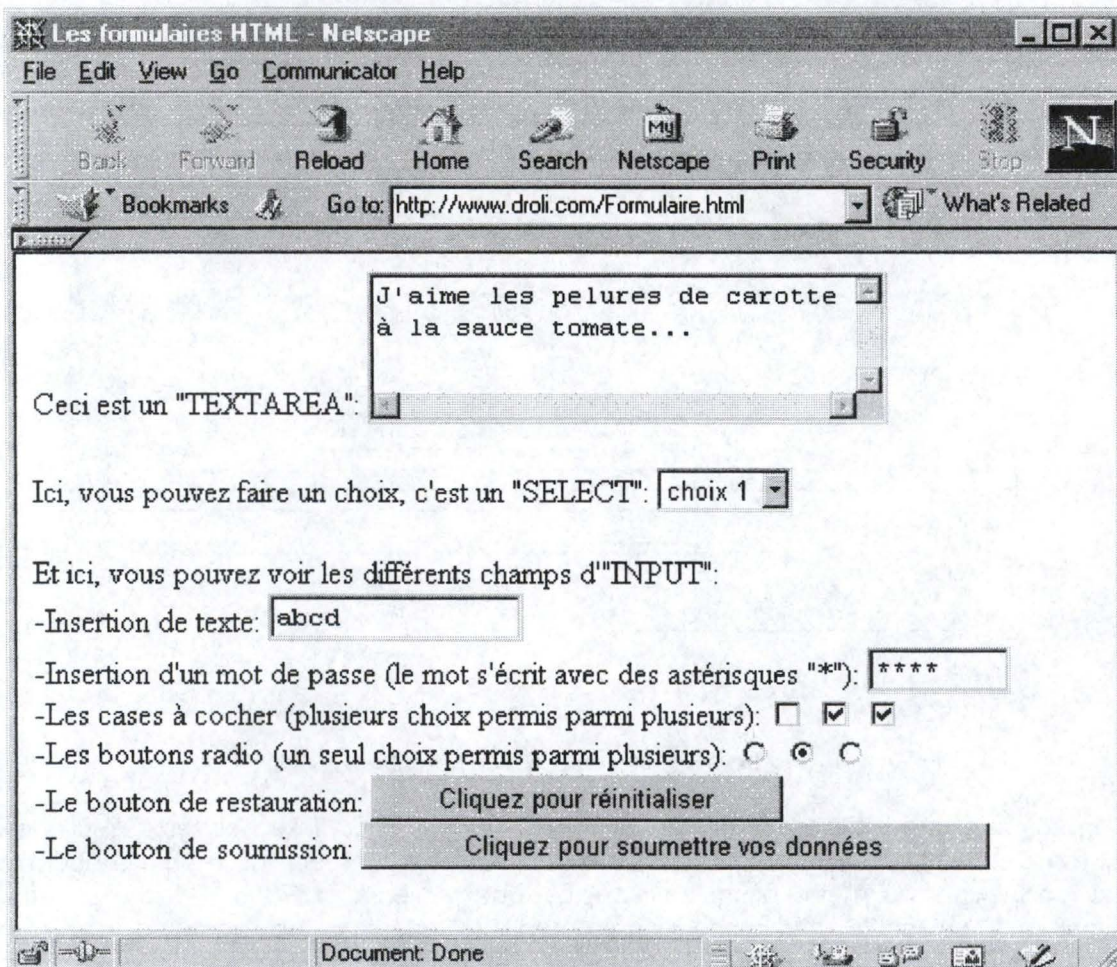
Les formulaires HTML - Netscape

File Edit View Go Communicator Help

Back Forward Reload Home Search Netscape Print Security Stop

Bookmarks Go to: http://www.droli.com/Formulaire.html What's Related

Ceci est un "TEXTAREA": J'aime les pelures de carotte à la sauce tomate...

Ici, vous pouvez faire un choix, c'est un "SELECT": choix 1

Et ici, vous pouvez voir les différents champs d'"INPUT":
-Insertion de texte: abcd
-Insertion d'un mot de passe (le mot s'écrit avec des astérisques "*"): ****
-Les cases à cocher (plusieurs choix permis parmi plusieurs):
-Les boutons radio (un seul choix permis parmi plusieurs):
-Le bouton de restauration: Cliquez pour réinitialiser
-Le bouton de soumission: Cliquez pour soumettre vos données

Document: Done